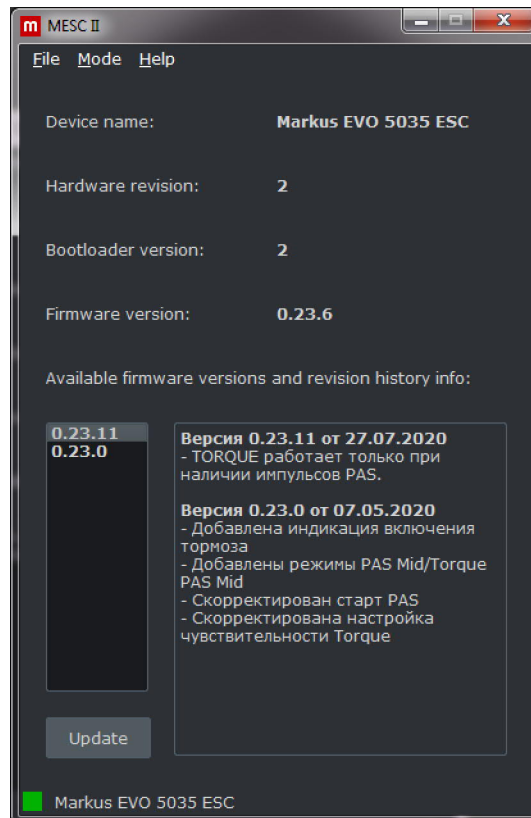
m MESC II

File Mode Help

Device name: Markus EVO 5035 ESC

Hardware revision: 2

Bootloader version: 2

Firmware version: 0.23.6

Available firmware versions and revision history info:

0.23.11
0.23.0

**Версия 0.23.11 от 27.07.2020**
- TORQUE работает только при наличии импульсов PAS.

**Версия 0.23.0 от 07.05.2020**
- Добавлена индикация включения тормоза
- Добавлены режимы PAS Mid/Torque PAS Mid
- Скорректирован старт PAS
- Скорректирована настройка чувствительности Torque

Update

Markus EVO 5035 ESC